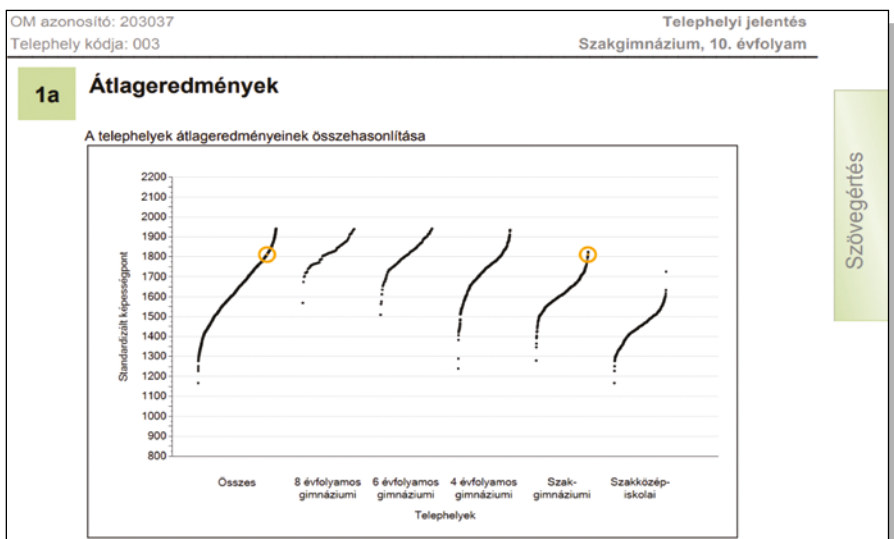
OM azonosító: 203037
Telephely kódja: 003

Telephelyi jelentés
Szakgimnázium, 10. évfolyam

1a Átlageredmények

Szövegértés

A telephelyek átlageredményeinek összehasonlítása

Standardizált képességpont

2200
2100
2000
1900
1800
1700
1600
1500
1400
1300
1200
1100
1000
900
800

Összes
8 évfolyamos gimnáziumi
6 évfolyamos gimnáziumi
4 évfolyamos gimnáziumi
Szakgimnáziumi
Szakközépiskolai

Telephelyek